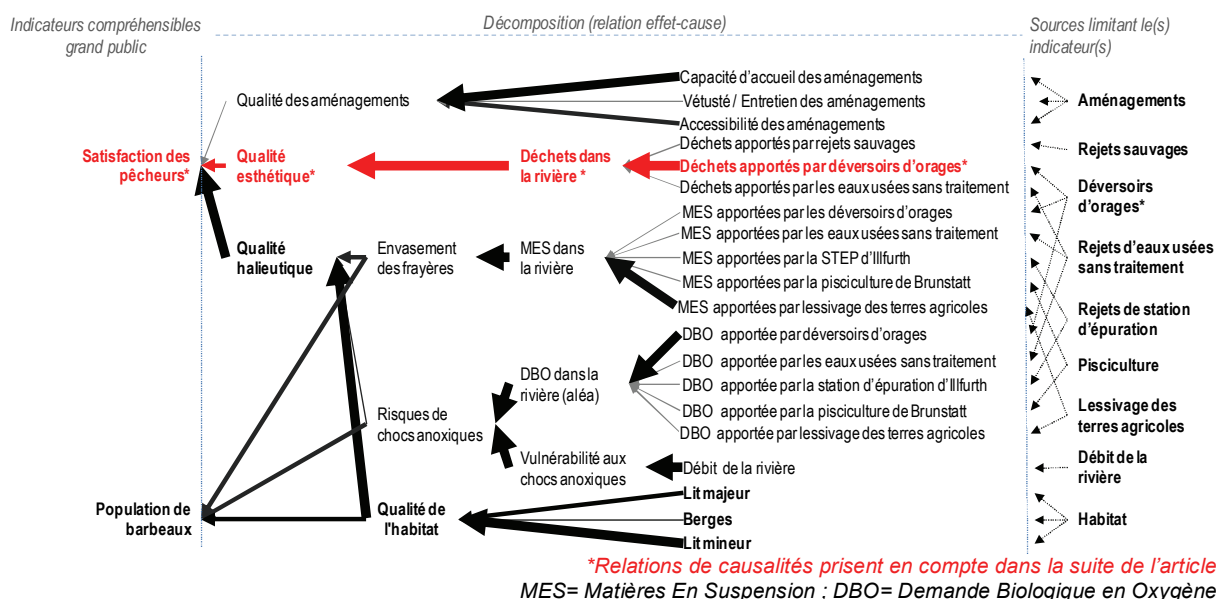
Indicateurs compréhensibles grand public

Décomposition (relation effet-cause)

Sources limitant le(s) indicateur(s)

Qualité des aménagements

Capacité d'accueil des aménagements
Vétusté / Entretien des aménagements
Accessibilité des aménagements

Aménagements

Satisfaction des pêcheurs*

Qualité esthétique*

Déchets dans la rivière *

Déchets apportés par rejets sauvages
Déchets apportés par déversoirs d'orages*
Déchets apportés par les eaux usées sans traitement

Rejets sauvages

Déversoirs d'orages*

Qualité halieutique

Envasement des frayères

MES dans la rivière

MES apportées par les déversoirs d'orages
MES apportées par les eaux usées sans traitement
MES apportées par la STEP d'Illfurth
MES apportées par la pisciculture de Brunstatt
MES apportées par lessivage des terres agricoles

Rejets d'eaux usées sans traitement

Rejets de station d'épuration

DBO apportée par déversoirs d'orages
DBO apportée par les eaux usées sans traitement
DBO apportée par la station d'épuration d'Illfurth
DBO apportée par la pisciculture de Brunstatt
DBO apportée par lessivage des terres agricoles

DBO dans la rivière (aléa)

Risques de chocs anoxiques

Pisciculture

Lessivage des terres agricoles

Vulnérabilité aux chocs anoxiques

Débit de la rivière

Débit de la rivière

Population de barbeaux

Qualité de l'habitat

Lit majeur
Berges
Lit mineur

Habitat

*Relations de causalités prisent en compte dans la suite de l'article
MES= Matières En Suspension ; DBO= Demande Biologique en Oxygène